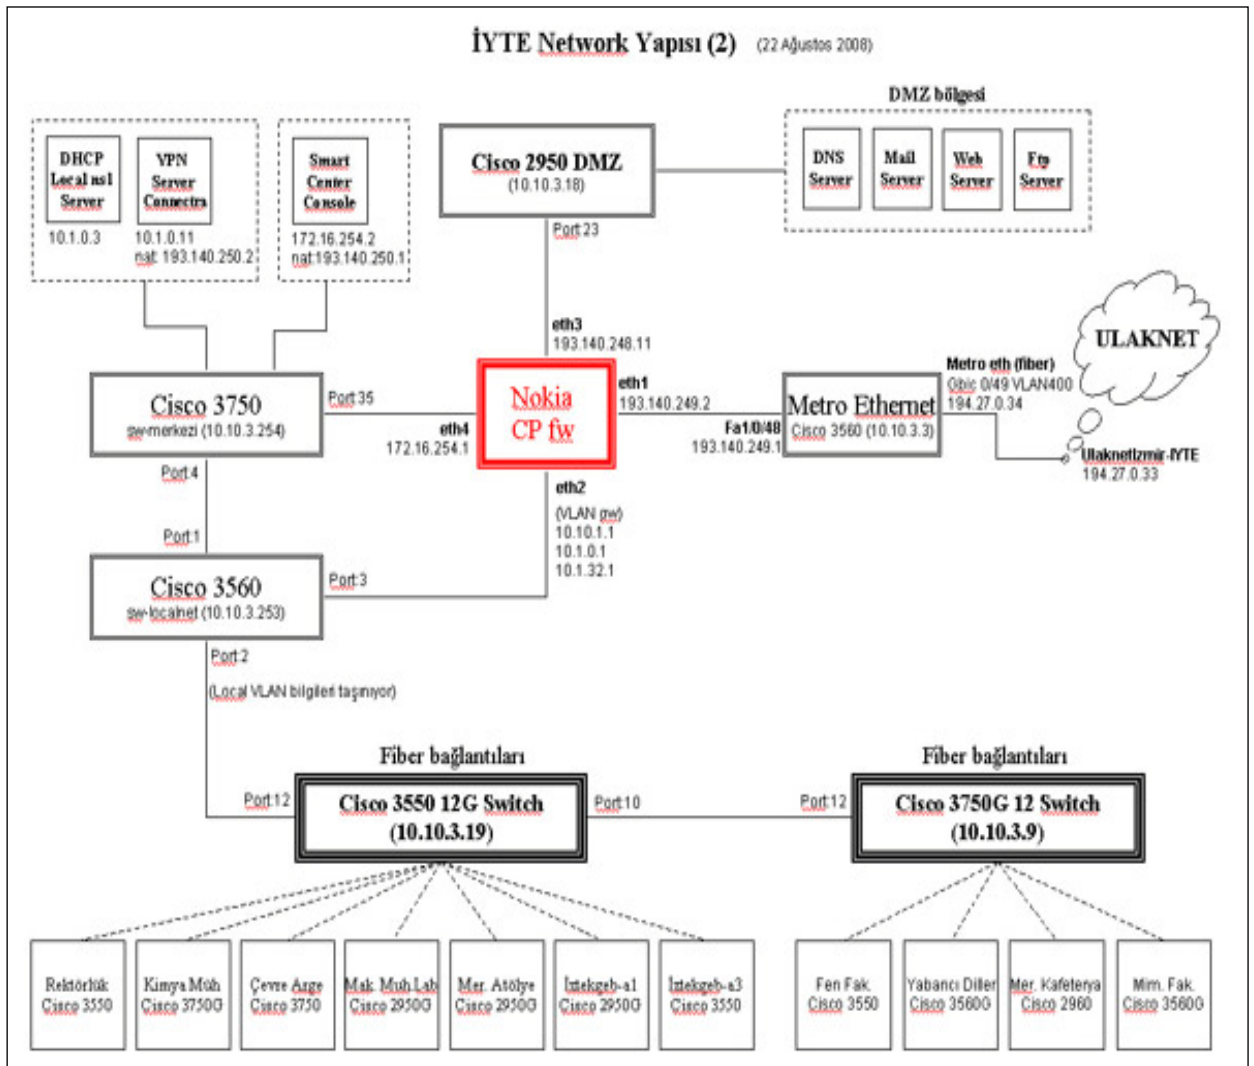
İYTE Network Yapısı (2) (22 Ağustos 2008)

DHCP Local ns1 Server
10.1.0.3

VPN Server Connectra
10.1.0.11
nat: 193.140.250.2

Smart Center Console
172.16.254.2
nat:193.140.250.1

Cisco 2950 DMZ
(10.10.3.18)

DMZ bölgesi

DNS Server

Mail Server

Web Server

Ftp Server

Port 23

eth3
193.140.248.11

ULAKNET

Metro eth (fiber)
Gbic 0/49 VLAN400
194.27.0.34

Cisco 3750
sw-merkezi (10.10.3.254)

Port 35

eth4
172.16.254.1

Nokia CP fw

eth1
193.140.249.2

Fa1/0/48
193.140.249.1

Metro Ethernet
Cisco 3560 (10.10.3.3)

UlaknetIzmir-IYTE
194.27.0.33

Port 4

eth2
(VLAN gw)
10.10.1.1
10.1.0.1
10.1.32.1

Port 1

Cisco 3560
sw-localnet (10.10.3.253)

Port 3

Port 2
(Local VLAN bilgileri taşınıyor)

Fiber bağlantıları

Fiber bağlantıları

Port 12

Cisco 3550 12G Switch
(10.10.3.19)

Port 10

Port 12

Cisco 3750G 12 Switch
(10.10.3.9)

Rektörlük Cisco 3550

Kimya Müh Cisco 3750G

Çevre Arge Cisco 3750

Mak. Muh.Lab Cisco 2950G

Mer. Atölye Cisco 2950G

İztekgeb-a1 Cisco 2950G

İztekgeb-a3 Cisco 3550

Fen Fak. Cisco 3550

Yabancı Diller Cisco 3560G

Mer. Kafeterya Cisco 2960

Mim. Fak. Cisco 3560G